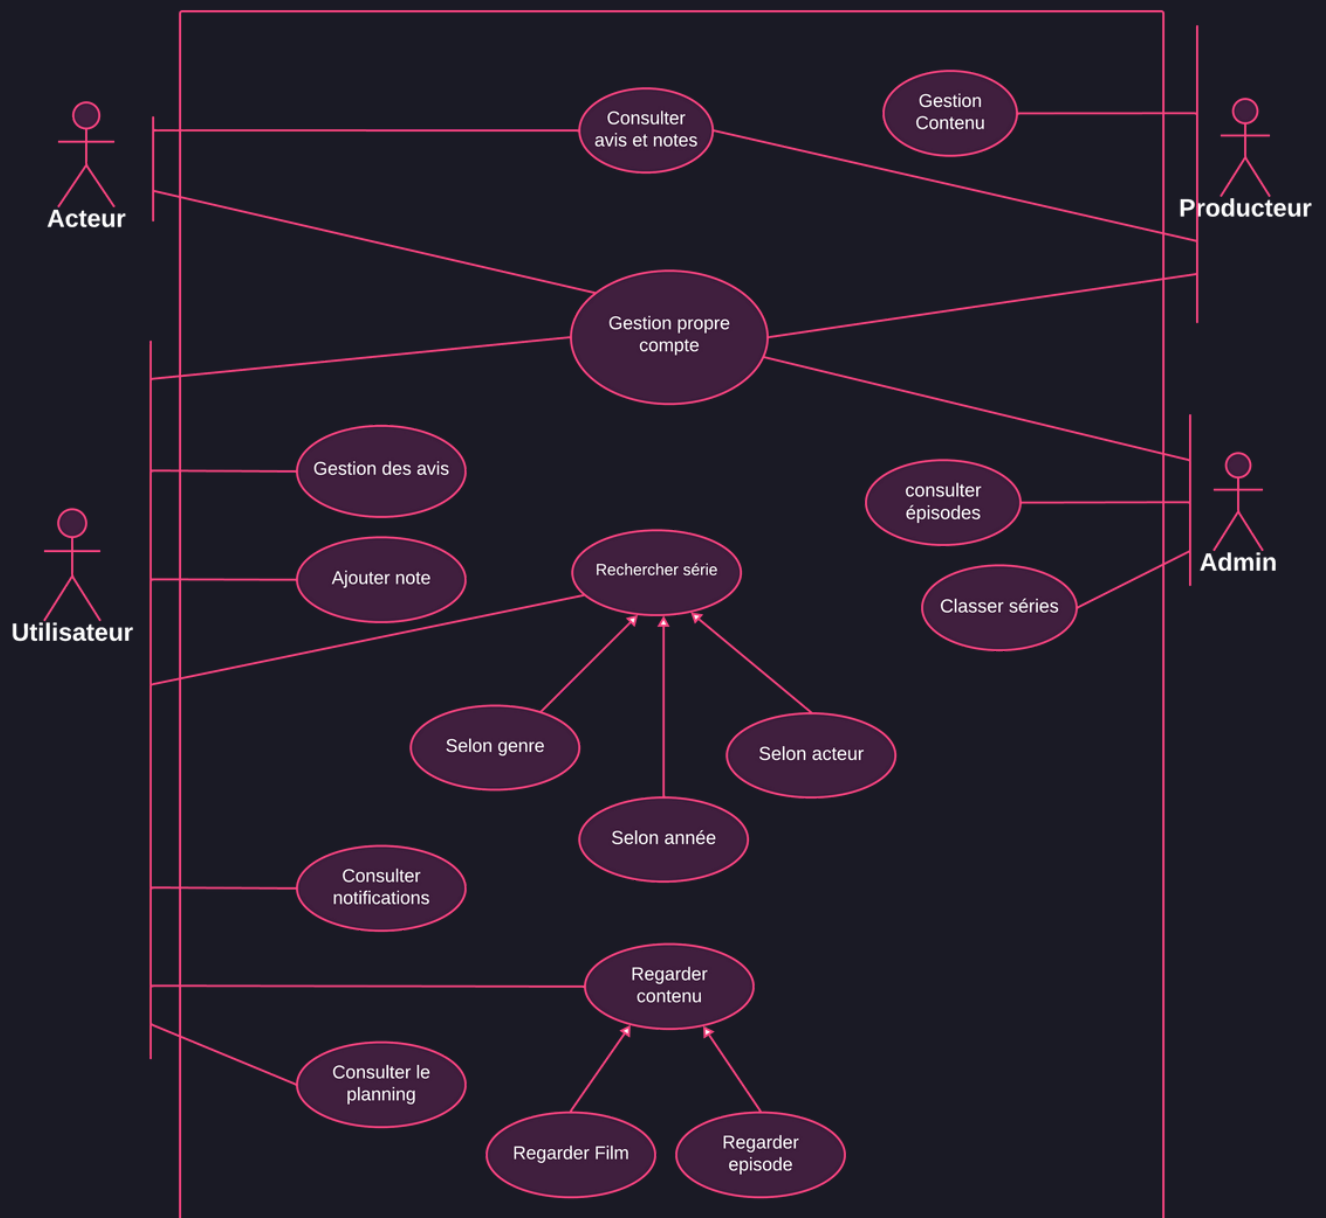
Acteur

Consulter avis et notes

Gestion Contenu

Producteur

Gestion propre compte

Gestion des avis

consulter épisodes

Admin

Ajouter note

Rechercher série

Classer séries

Utilisateur

Selon genre

Selon acteur

Selon année

Consulter notifications

Regarder contenu

Consulter le planning

Regarder Film

Regarder episode